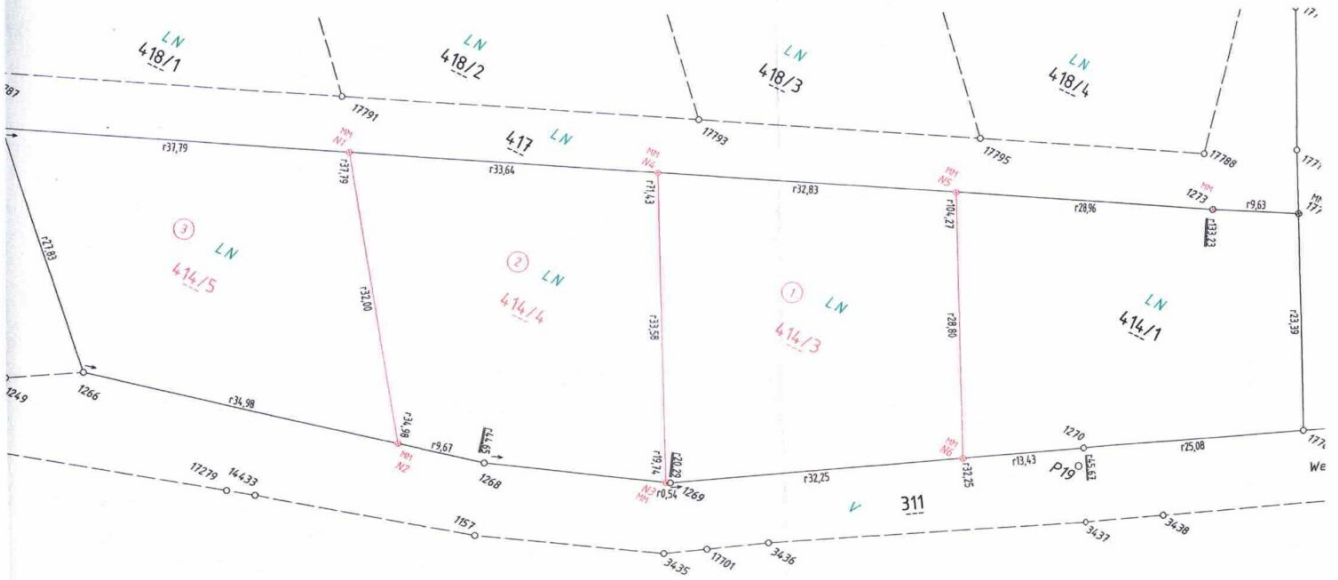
LN
418/1

LN
418/2

LN
418/3

LN
418/4

17

787

17791

17793

17795

17788

177

417 LN

r37,79

MM
N1

r37,79

r33,64

MM
N4

r71,43

r32,83

MM
N5

r104,27

r28,96

1273 MM

r9,63

r133,23

M
17

3
LN
414/5

r27,83

r32,00

2 LN
414/4

r33,58

1 LN
414/3

r28,80

LN
414/1

r23,39

1249

1266

r34,98

r34,98

MM
N2

r9,67

r44,65

1268

r10,74

r10,20

N3
MM

r0,54

1269

r32,25

MM
N6

r32,25

r13,43

1270

P19

r45,67

r25,08

177

We

17279

14433

1157

V 311

3435

17701

3436

3437

3438